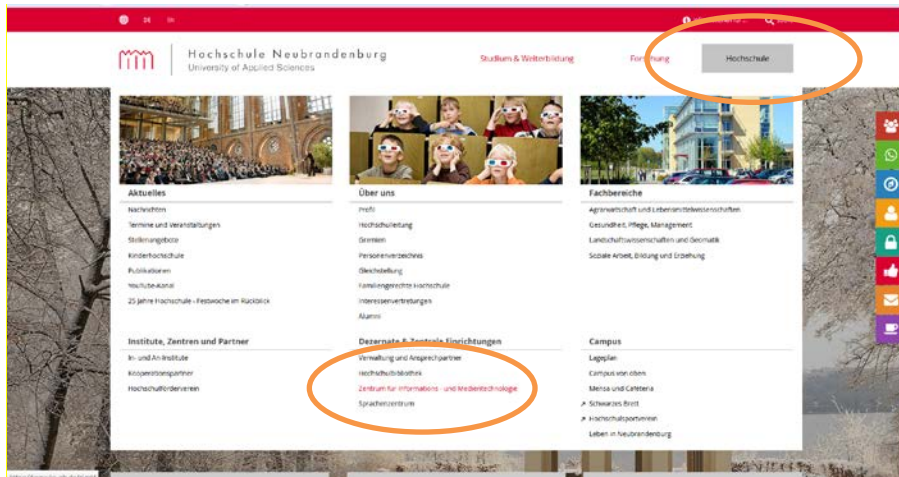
Hochschule Neubrandenburg
University of Applied Sciences

Studium & Weiterbildung
Forschung
Hochschule

Aktuelles
Nachrichten
Termine und Veranstaltungen
Stellenangebote
Kinderhochschule
Publikationen
YouTube-Kanal
25 Jahre Hochschule - Festwoche im Rückblick

Über uns
Profil
Hochschulleitung
Gremien
Personenverzeichnis
Gleichstellung
Familiengerechte Hochschule
Interessenvertretungen
Alumni

Fachbereiche
Agrarwirtschaft und Lebensmittelwissenschaften
Gesundheit, Pflege, Management
Landschaftswissenschaften und Geomatik
Soziale Arbeit, Bildung und Erziehung

Institute, Zentren und Partner
In- und An-Institute
Kooperationspartner
Hochschulförderverein

Dezernate & Zentrale Einrichtungen
Verwaltung und Ansprechpartner
Hochschulbibliothek
Zentrum für Informations- und Medientechnologie
Sprachenzentrum

Campus
Lageplan
Campus von oben
Mensa und Cafeteria
Schwarzes Brett
Hochschulsportverein
Leben in Neubrandenburg